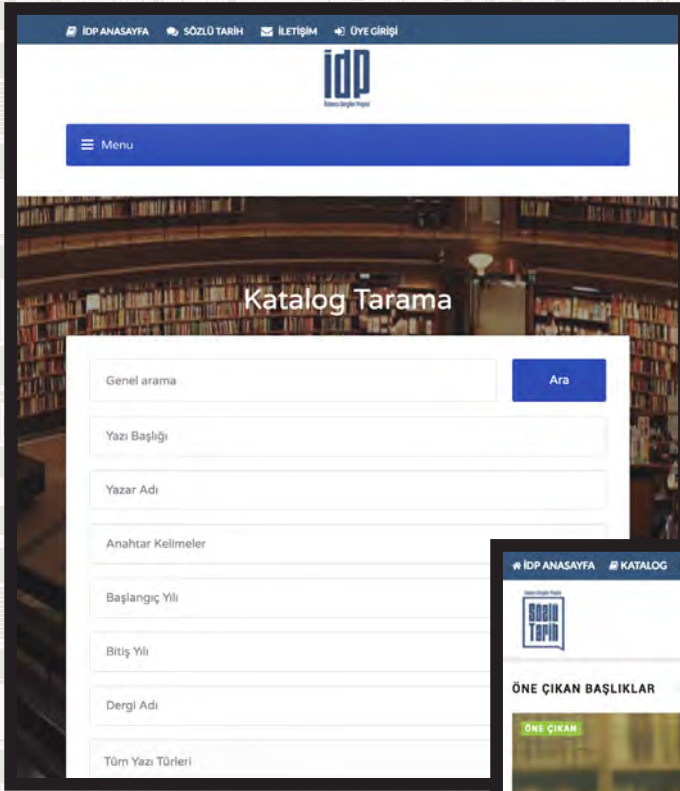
İDP ANASAYFA SÖZLÜ TARİH İLETİŞİM ÜYE GİRİŞİ

İDP

Menu

Katalog Tarama

Genel arama

Ara

Yazı Başlığı

Yazar Adı

Anahtar Kelimeler

Başlangıç Yılı

Bitiş Yılı

Dergi Adı

Tüm Yazı Türleri

İDP ANASAYFA KATALOG

Sözlü Tarih

ÖNE ÇIKAN BAŞLIKLAR

ÖNE ÇIKAN